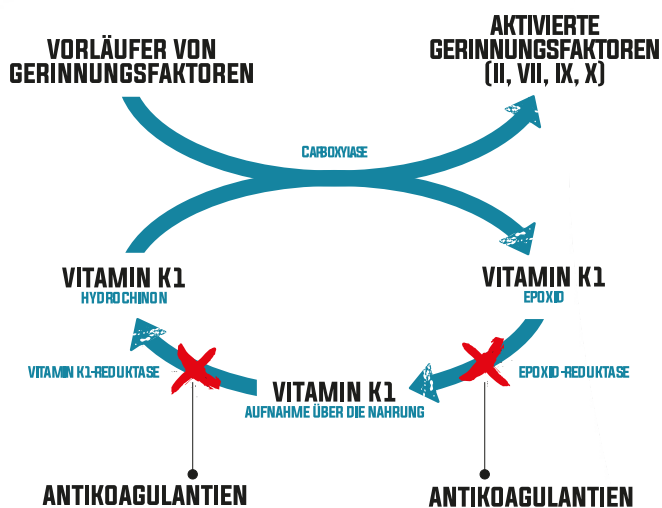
VORLÄUFER VON GERINNUNGSFAKTOREN

AKTIVIERTE GERINNUNGSFAKTOREN (II, VII, IX, X)

CARBOXYLASE

VITAMIN K1
HYDROCHINON

VITAMIN K1
EPOXID

VITAMIN K1-REDUKTASE

EPOXID-REDUKTASE

VITAMIN K1
AUFNAHME ÜBER DIE NAHRUNG

ANTIKOAGULANTIEN

ANTIKOAGULANTIEN